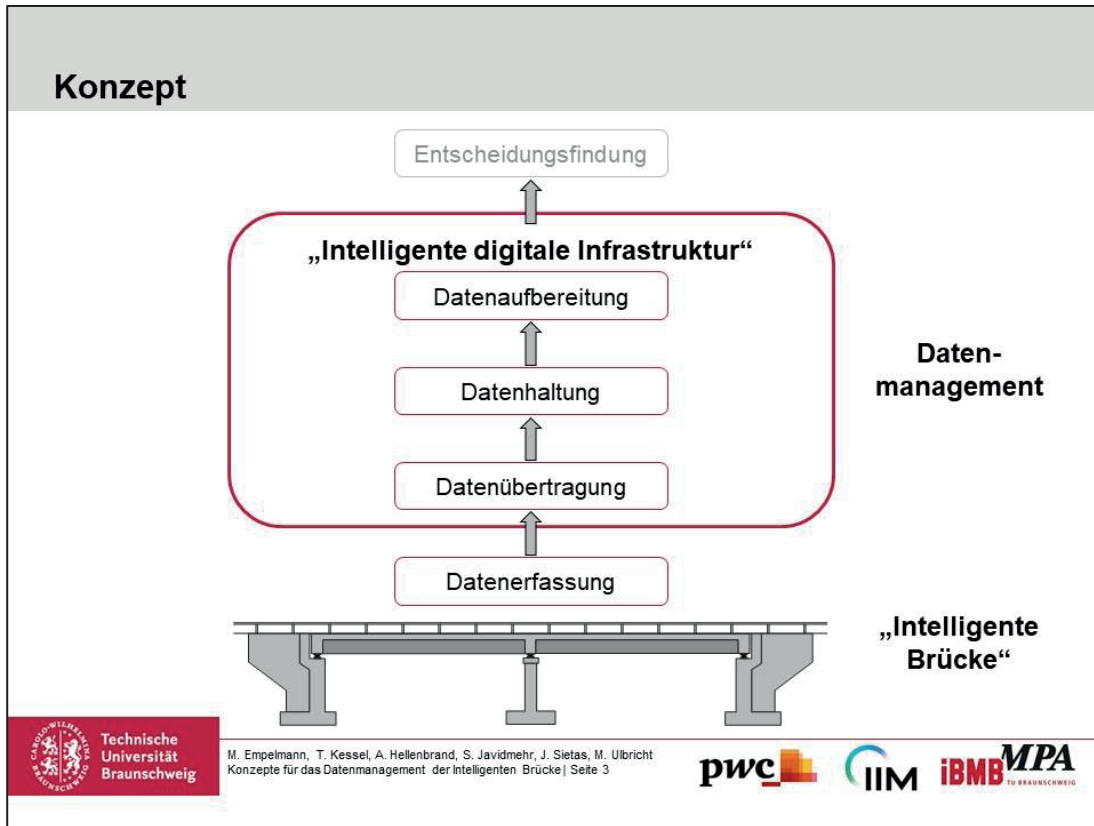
Konzept

Entscheidungsfindung

„Intelligente digitale Infrastruktur“

Datenaufbereitung

Datenhaltung

Datenübertragung

Datenerfassung

Datenmanagement

„Intelligente Brücke“

CAROLO-WILHELMINA BRAUNSCHWEIG

Technische Universität Braunschweig

M. Empelmann, T. Kessel, A. Hellenbrand, S. Javidmehr, J. Sietas, M. Ulbricht
Konzepte für das Datenmanagement der Intelligenten Brücke | Seite 3

pwc

IIM

iBMB MPA TU BRAUNSCHWEIG